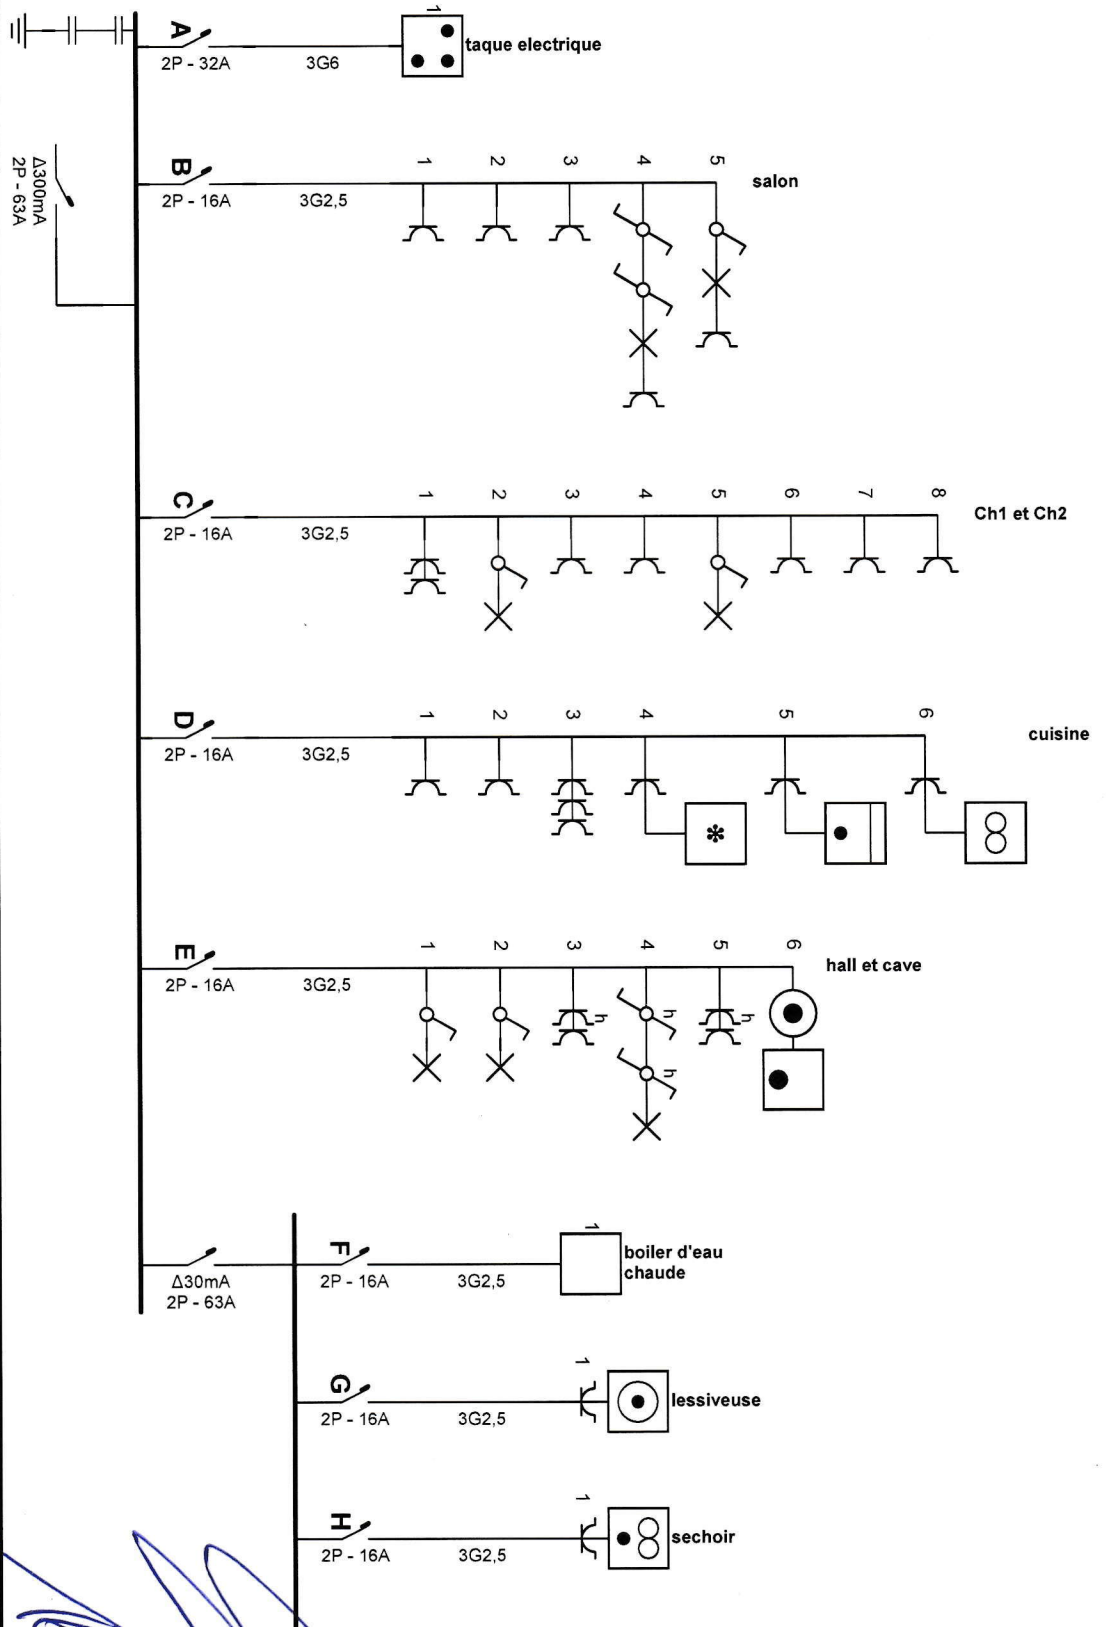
Δ300mA
2P - 63A

A
2P - 32A
3G6
1
taque electrique

B
2P - 16A
3G2,5
1 2 3 4 5
salon

C
2P - 16A
3G2,5
1 2 3 4 5 6 7 8
Ch1 et Ch2

D
2P - 16A
3G2,5
1 2 3 4 5 6
cuisine

E
2P - 16A
3G2,5
1 2 3 4 5 6
hall et cave
h h h h

Δ30mA
2P - 63A

F
2P - 16A
3G2,5
1
boiler d'eau chaude

G
2P - 16A
3G2,5
1
lessiveuse

H
2P - 16A
3G2,5
1
sechoir